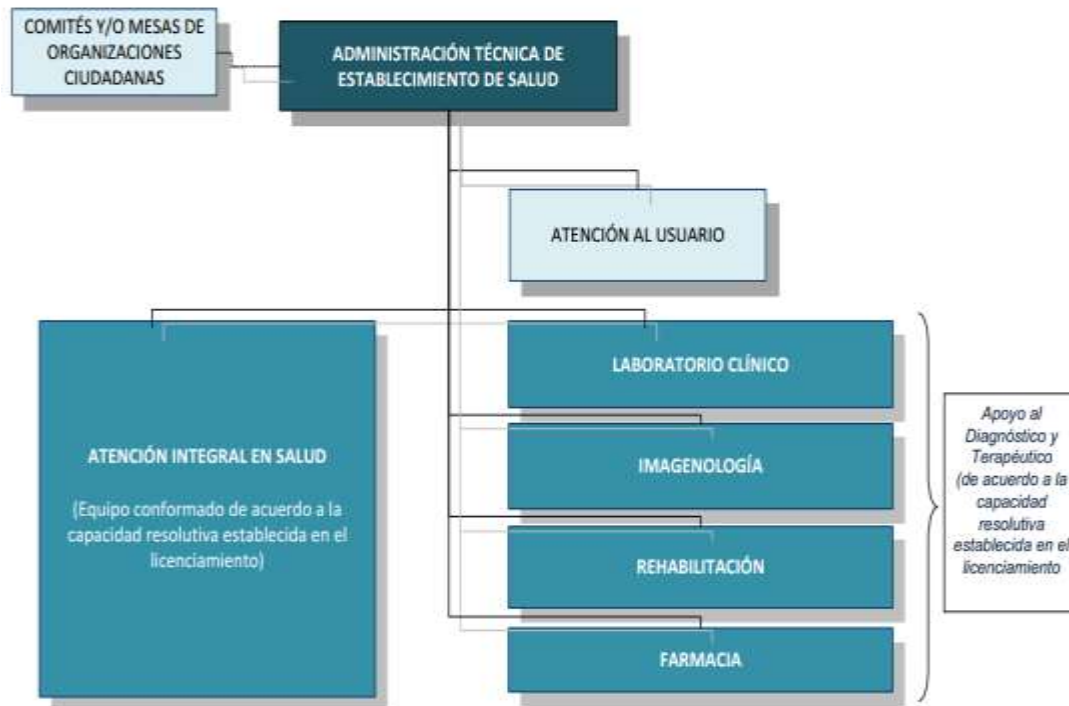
COMITÉS Y/O MESAS DE ORGANIZACIONES CIUDADANAS

ADMINISTRACIÓN TÉCNICA DE ESTABLECIMIENTO DE SALUD

ATENCIÓN AL USUARIO

ATENCIÓN INTEGRAL EN SALUD

(Equipo conformado de acuerdo a la capacidad resolutiva establecida en el licenciamiento)

LABORATORIO CLÍNICO

IMAGENOLOGÍA

REHABILITACIÓN

FARMACIA

Apoyo al Diagnóstico y Terapéutico (de acuerdo a la capacidad resolutiva establecida en el licenciamiento